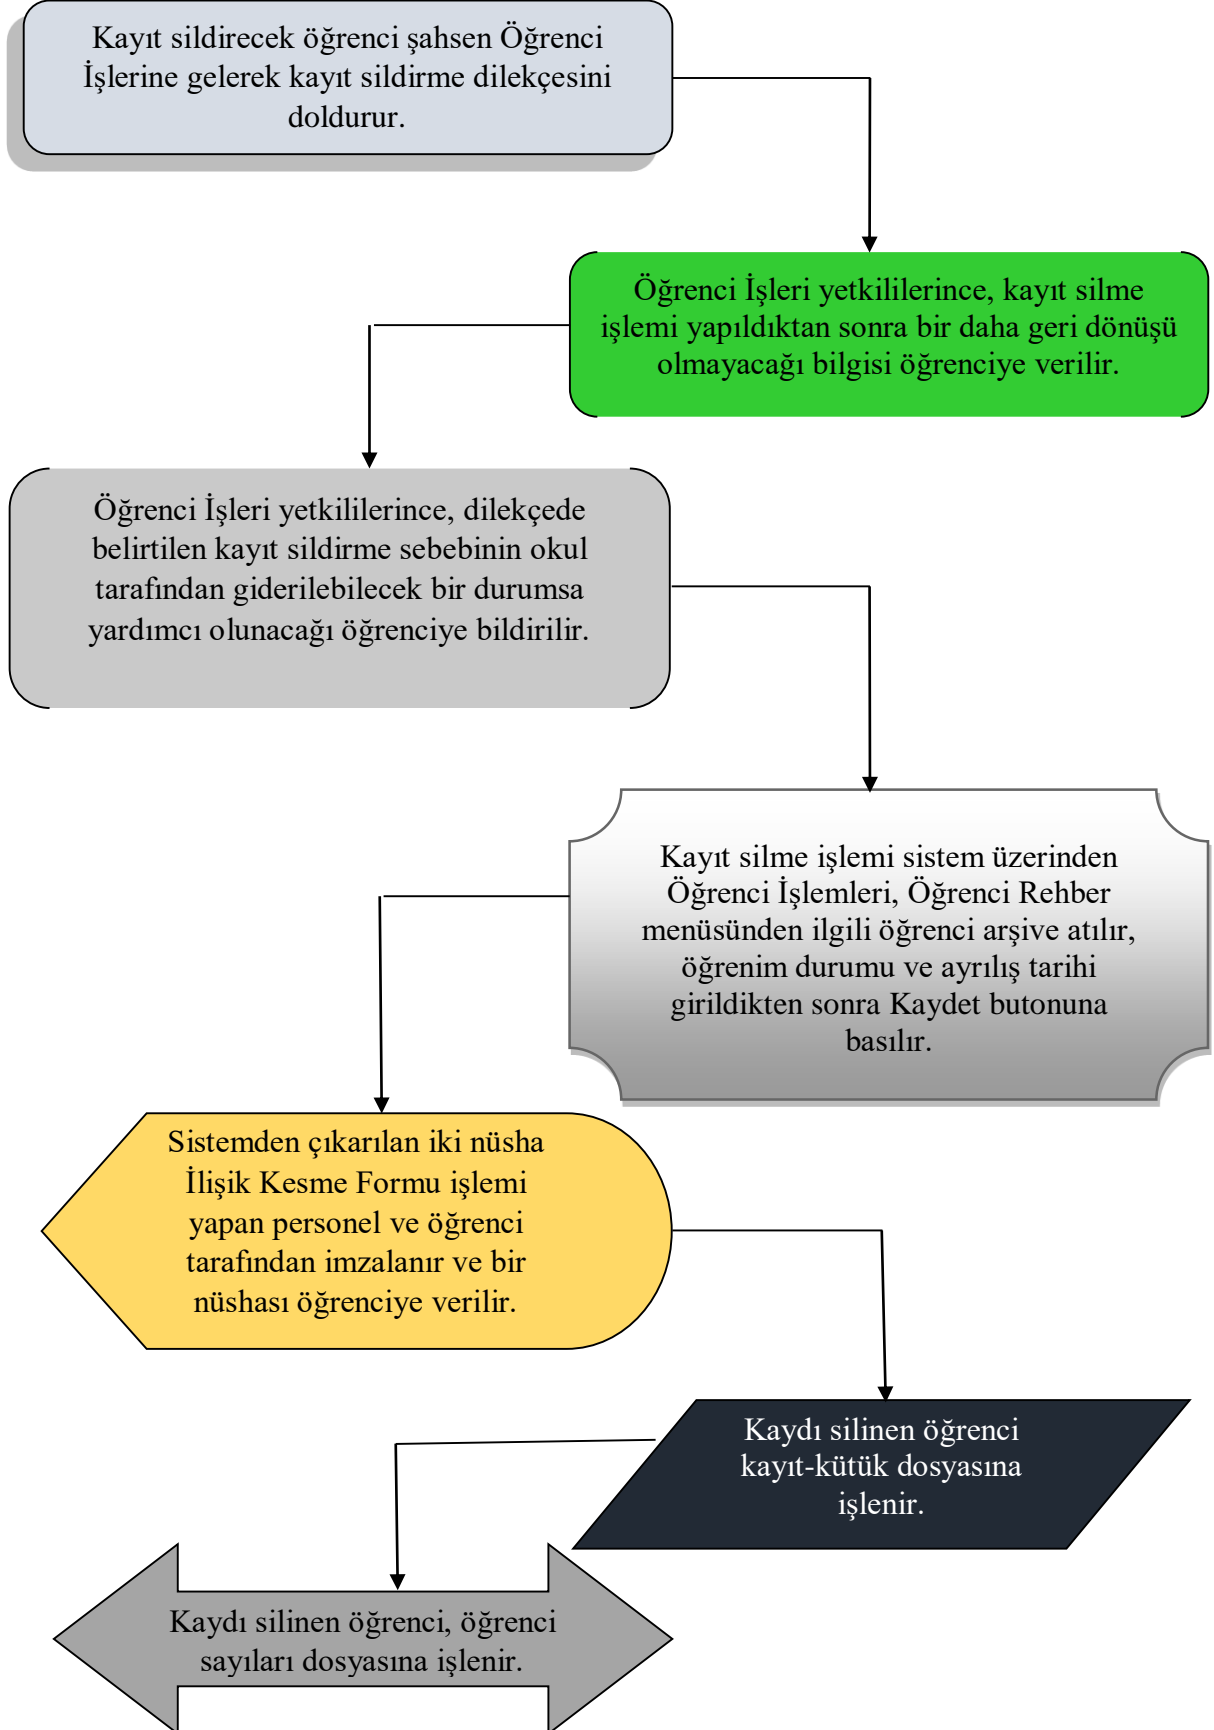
Kayıt sildirecek öğrenci şahsen Öğrenci İşlerine gelerek kayıt sildirme dilekçesini doldurur.

Öğrenci İşleri yetkililerince, kayıt silme işlemi yapıldıktan sonra bir daha geri dönüşü olmayacağı bilgisi öğrenciye verilir.

Öğrenci İşleri yetkililerince, dilekçede belirtilen kayıt sildirme sebebinin okul tarafından giderilebilecek bir durumsa yardımcı olunacağı öğrenciye bildirilir.

Kayıt silme işlemi sistem üzerinden Öğrenci İşlemleri, Öğrenci Rehber menüsünden ilgili öğrenci arşive atılır, öğrenim durumu ve ayrılış tarihi girildikten sonra Kaydet butonuna basılır.

Sistemden çıkarılan iki nüsha İlişik Kesme Formu işlemi yapan personel ve öğrenci tarafından imzalanır ve bir nüshası öğrenciye verilir.

Kaydı silinen öğrenci kayıt-kütük dosyasına işlenir.

Kaydı silinen öğrenci, öğrenci sayıları dosyasına işlenir.